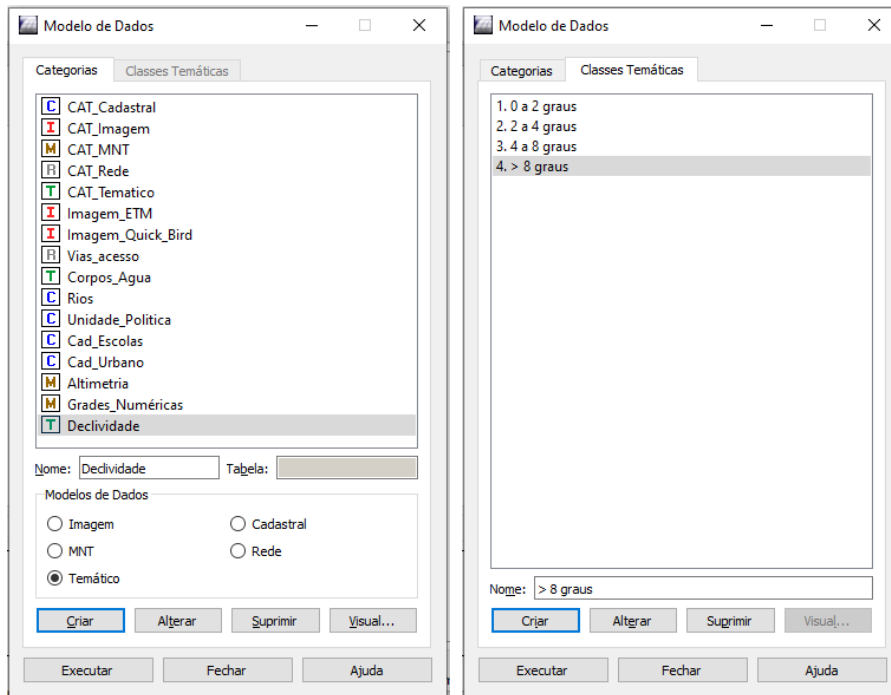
Modelo de Dados

Categorias | Classes Temáticas

C CAT_Cadastral
I CAT_Imagem
M CAT_MNT
R CAT_Rede
T CAT_Tematico
I Imagem_ETM
I Imagem_Quick_Bird
R Vias_acesso
T Corpos_Agua
C Rios
C Unidade_Politica
C Cad_Escolas
C Cad_Urbano
M Altimetria
M Grades_Numéricas
T Declividade

Nome: Declividade Tabela:

Modelos de Dados
Imagem
Cadastral
MNT
Rede
Temático

Criar | Alterar | Suprimir | Visual...

Executar | Fechar | Ajuda

Modelo de Dados

Categorias | Classes Temáticas

1. 0 a 2 graus
2. 2 a 4 graus
3. 4 a 8 graus
4. > 8 graus

Nome: > 8 graus

Criar | Alterar | Suprimir | Visual...

Executar | Fechar | Ajuda